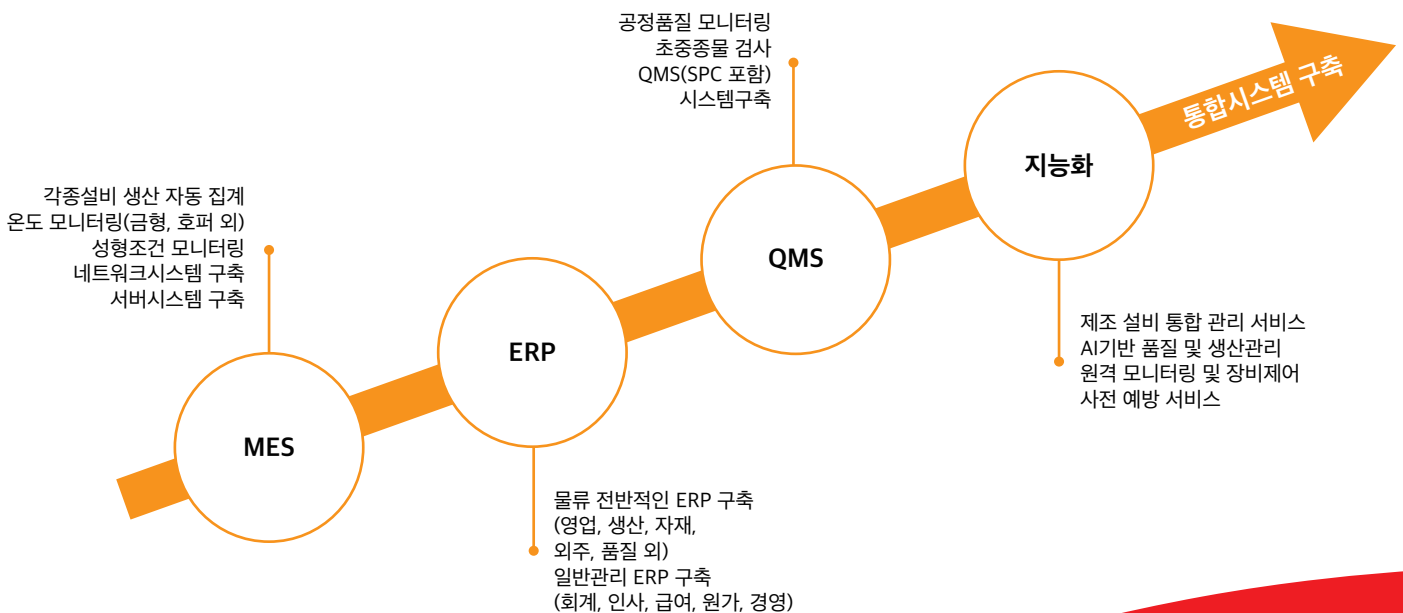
공정품질 모니터링
초중종물 검사
QMS(SPC 포함)
시스템구축

통합시스템 구축

각종설비 생산 자동 집계
온도 모니터링(금형, 호퍼 외)
성형조건 모니터링
네트워크시스템 구축
서버시스템 구축

지능화

QMS

ERP

MES

제조 설비 통합 관리 서비스
AI기반 품질 및 생산관리
원격 모니터링 및 장비제어
사전 예방 서비스

물류 전반적인 ERP 구축
(영업, 생산, 자재,
외주, 품질 외)
일반관리 ERP 구축
(회계, 인사, 급여, 원가, 경영)